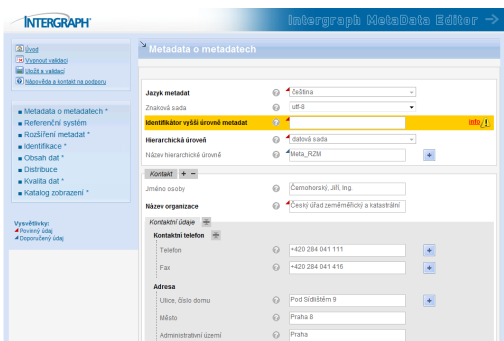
INTERGRAPH

Intergraph MetaData Editor

Úvod
Vypnout validaci
Užití a validaci
Nápověda a kontakt na podporu

Metadata o metadatech *
Referenční systém
Rozšíření metadat *
Identifikace *
Obsah dat *
Distribuce
Kvalita dat *
Katalog zobrazení *

Vysvětlivky:
Povinný údaj
Doporučený údaj

Metadata o metadatech

| | | |
|---|---|---|
| Jazyk metadat | ? | čeština |
| Znaková sada | ? | utf-8 |
| Identifikátor vyšší úrovně metadat | ? | info |
| Hierarchická úroveň | ? | datová sada |
| Název hierarchické úrovně | ? | Meta_RZM + |

Kontakt + −

| | | |
|---|---|---|
| Jméno osoby | ? | Černohorský, Jiří, Ing. |
| Název organizace | ? | Český úřad zeměměřický a katastrální |

Kontaktní údaje +

Kontaktní telefon +

| | | |
|---|---|---|
| Telefon | ? | +420 284 041 111 + |
| Fax | ? | +420 284 041 416 + |

Adresa

| | | |
|---|---|---|
| Ulice, číslo domu | ? | Pod Sídlištěm 9 + |
| Město | ? | Praha 8 |
| Administrativní území | ? | Praha |